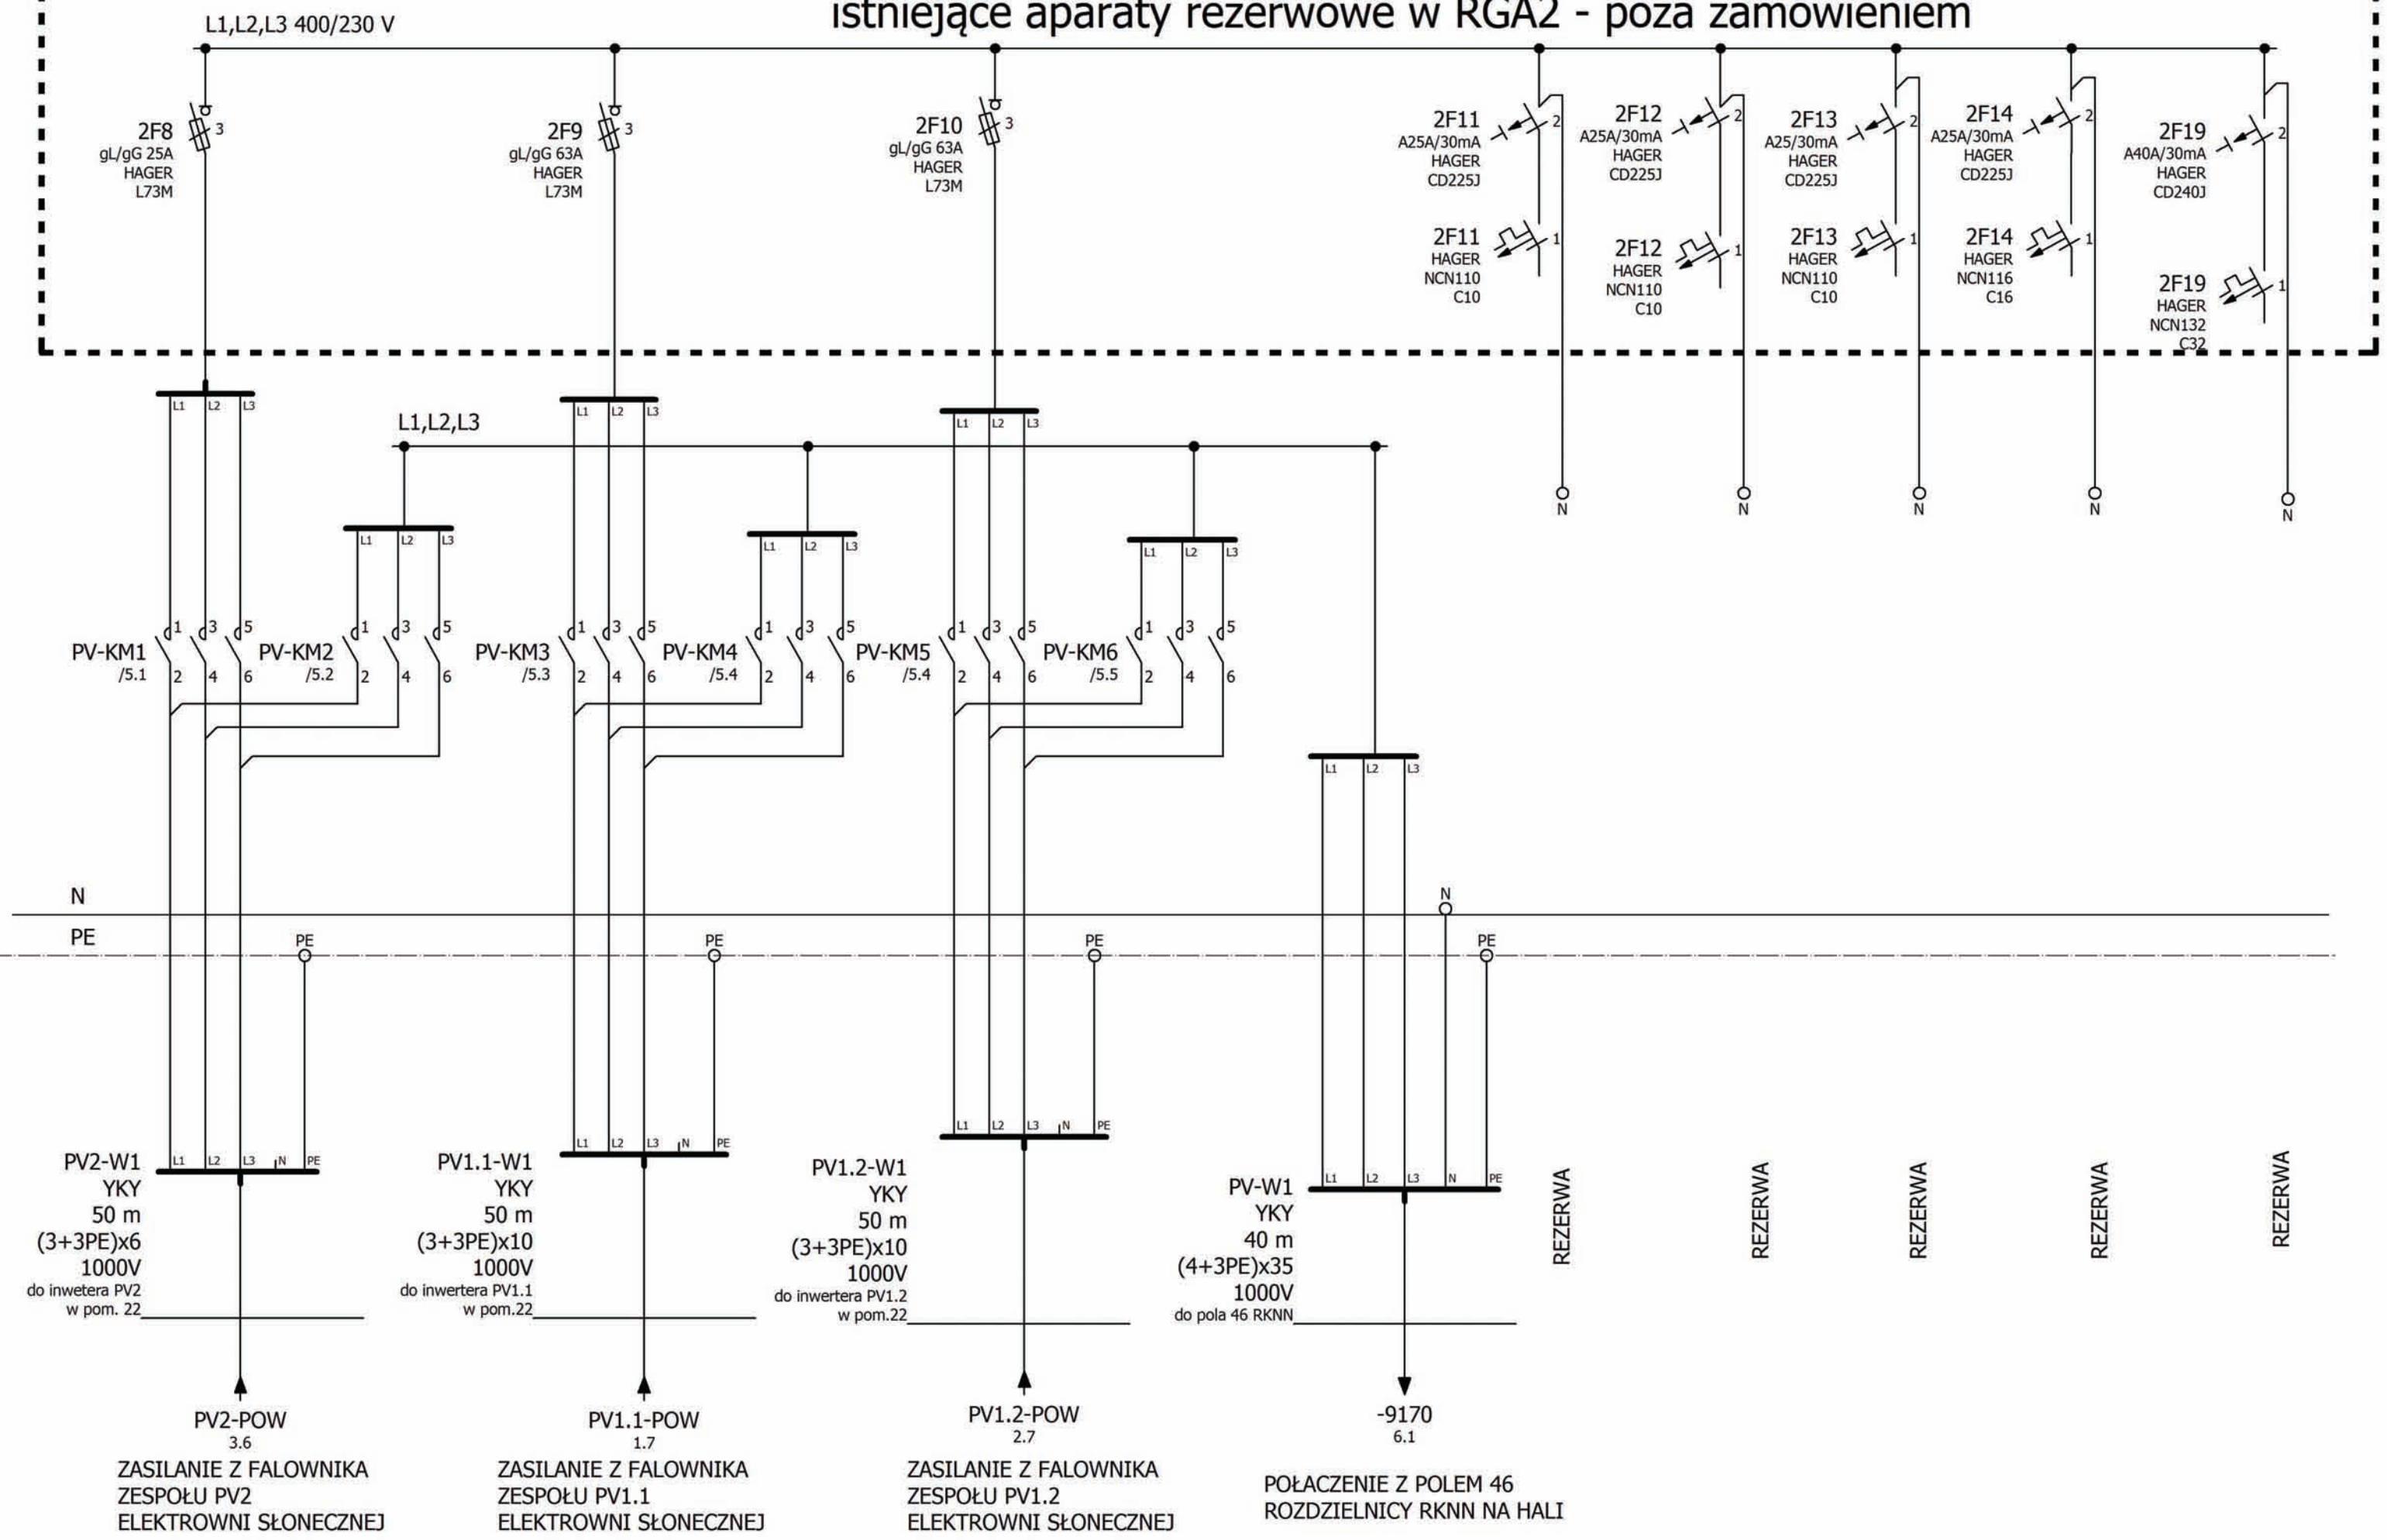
L1,L2,L3 400/230 V

istniejące aparaty rezerwowe w RGA2 - poza zamówieniem

2F8
gL/gG 25A
HAGER
L73M
3

2F9
gL/gG 63A
HAGER
L73M
3

2F10
gL/gG 63A
HAGER
L73M
3

2F11
A25A/30mA
HAGER
CD225J
2

2F12
A25A/30mA
HAGER
CD225J
2

2F13
A25/30mA
HAGER
CD225J
2

2F14
A25A/30mA
HAGER
CD225J
2

2F19
A40A/30mA
HAGER
CD240J
2

2F11
HAGER
NCN110
C10
1

2F12
HAGER
NCN110
C10
1

2F13
HAGER
NCN110
C10
1

2F14
HAGER
NCN116
C16
1

2F19
HAGER
NCN132
C32
1

N N N N N

L1 L2 L3

L1,L2,L3

L1 L2 L3
L1 L2 L3
L1 L2 L3
L1 L2 L3
L1 L2 L3

1 3 5
PV-KM1
/5.1
2 4 6

1 3 5
PV-KM2
/5.2
2 4 6

1 3 5
PV-KM3
/5.3
2 4 6

1 3 5
PV-KM4
/5.4
2 4 6

1 3 5
PV-KM5
/5.4
2 4 6

1 3 5
PV-KM6
/5.5
2 4 6

L1 L2 L3

N
PE
PE PE PE N PE

L1 L2 L3 N PE
L1 L2 L3 N PE
L1 L2 L3 N PE
L1 L2 L3 N PE

PV2-W1
YKY
50 m
(3+3PE)x6
1000V
do inwetera PV2
w pom. 22

PV1.1-W1
YKY
50 m
(3+3PE)x10
1000V
do inwertera PV1.1
w pom.22

PV1.2-W1
YKY
50 m
(3+3PE)x10
1000V
do inwertera PV1.2
w pom.22

PV-W1
YKY
40 m
(4+3PE)x35
1000V
do pola 46 RKNN

REZERWA
REZERWA
REZERWA
REZERWA
REZERWA

PV2-POW
3.6
ZASILANIE Z FALOWNIKA
ZESPOŁU PV2
ELEKTROWNI SŁONECZNEJ

PV1.1-POW
1.7
ZASILANIE Z FALOWNIKA
ZESPOŁU PV1.1
ELEKTROWNI SŁONECZNEJ

PV1.2-POW
2.7
ZASILANIE Z FALOWNIKA
ZESPOŁU PV1.2
ELEKTROWNI SŁONECZNEJ

-9170
6.1
POŁACZENIE Z POLEM 46
ROZDZIELNICY RKNN NA HALI